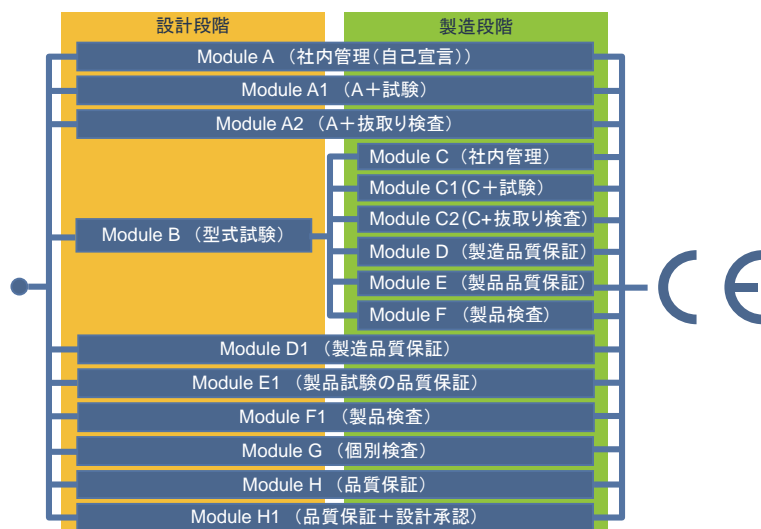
設計段階

製造段階

Module A （社内管理(自己宣言)）

Module A1 （A＋試験）

Module A2 （A＋抜取り検査）

Module B （型式試験）

Module C（社内管理）

Module C1(C＋試験）

Module C2(C+抜取り検査)

Module D （製造品質保証）

Module E （製品品質保証）

Module F （製品検査）

Module D1 （製造品質保証）

Module E1 （製品試験の品質保証）

Module F1 （製品検査）

Module G （個別検査）

Module H （品質保証）

Module H1 （品質保証＋設計承認）

CE